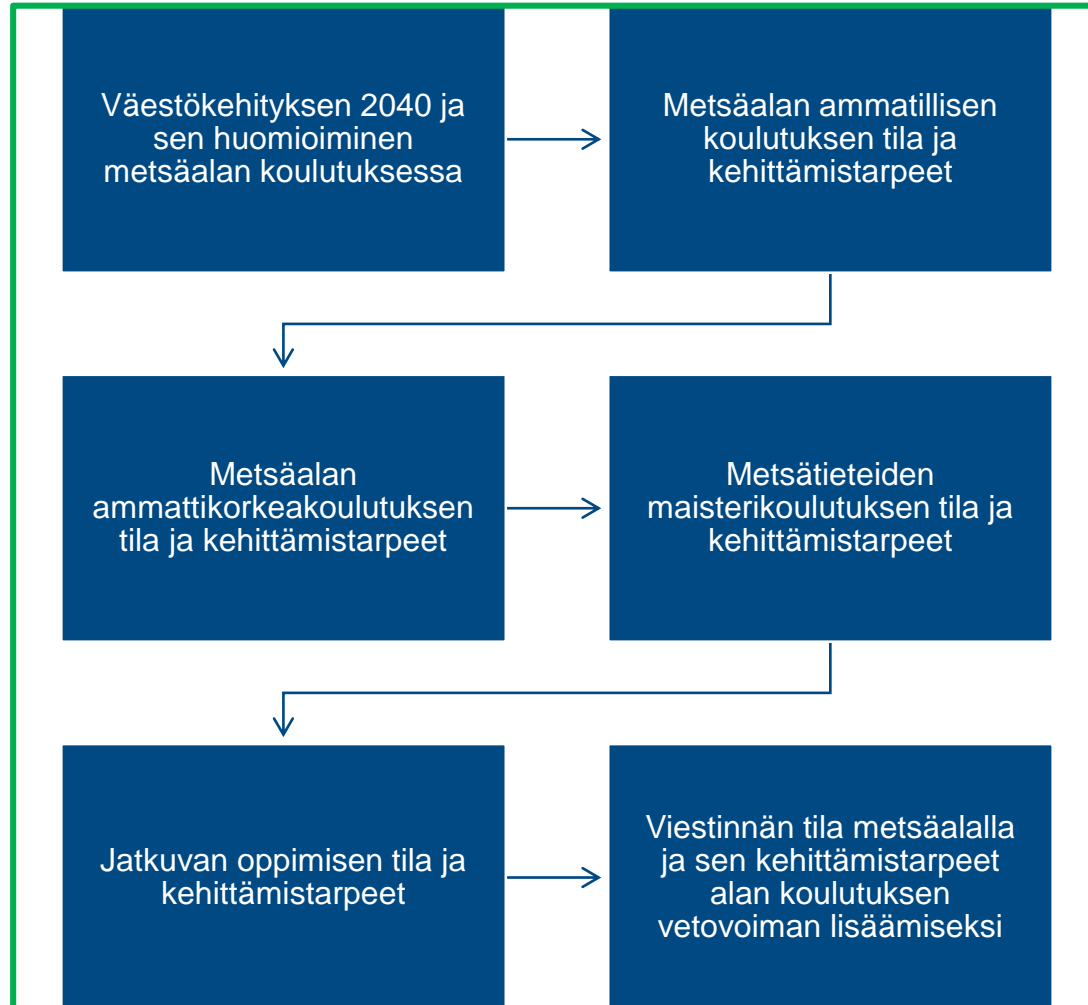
Väestökehityksen 2040 ja sen huomioiminen metsäalan koulutuksessa

Metsäalan ammatillisen koulutuksen tila ja kehittämistarpeet

Metsäalan ammattikorkeakoulutuksen tila ja kehittämistarpeet

Metsätieteiden maisterikoulutuksen tila ja kehittämistarpeet

Jatkuvan oppimisen tila ja kehittämistarpeet

Viestinnän tila metsäalalla ja sen kehittämistarpeet alan koulutuksen vetovoiman lisäämiseksi